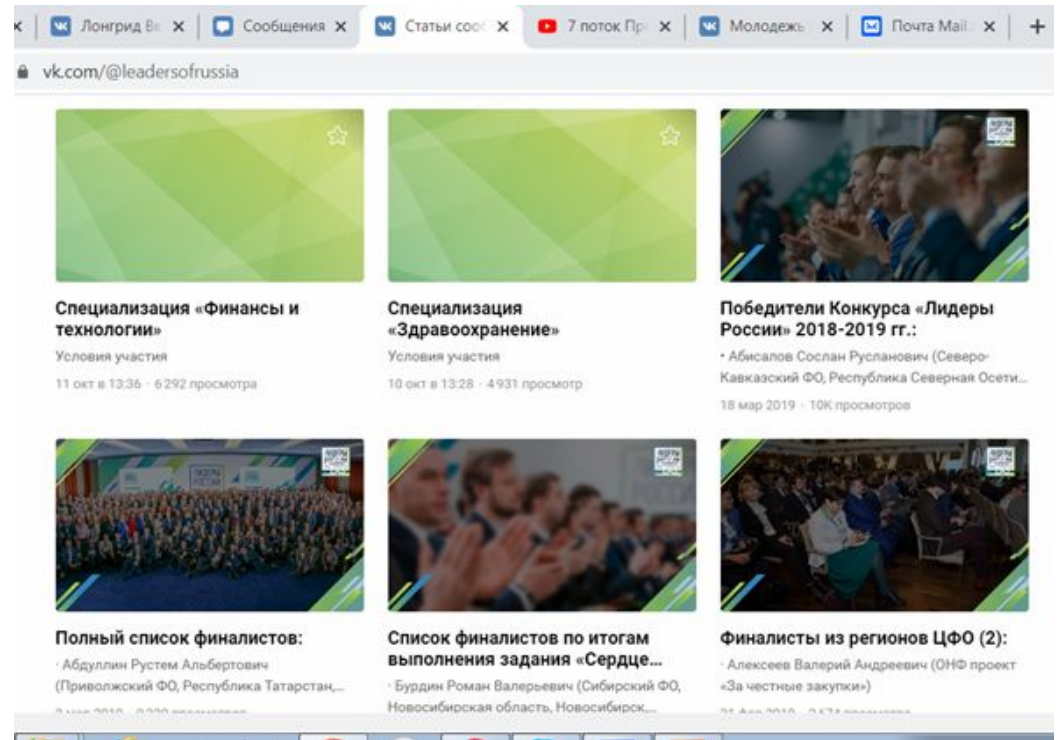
Лонгрид В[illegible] × Сообщения × Статьи соо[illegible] × 7 поток Пр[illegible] × Молодежь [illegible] × Почта Mail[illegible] × +

vk.com/@leadersofrussia

Специализация «Финансы и технологии»

Условия участия

11 окт в 13:36 · 6 292 просмотра

Специализация «Здравоохранение»

Условия участия

10 окт в 13:28 · 4 931 просмотр

Победители Конкурса «Лидеры России» 2018-2019 гг.:

• Абисалов Сослан Русланович (Северо-Кавказский ФО, Республика Северная Осети...

18 мар 2019 · 10K просмотров

Полный список финалистов:

· Абдуллин Рустем Альбертович (Приволжский ФО, Республика Татарстан,...

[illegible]

Список финалистов по итогам выполнения задания «Сердце...

· Бурдин Роман Валерьевич (Сибирский ФО, Новосибирская область, Новосибирск,...

Финалисты из регионов ЦФО (2):

· Алексеев Валерий Андреевич (ОНФ проект «За честные закупки»)

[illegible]